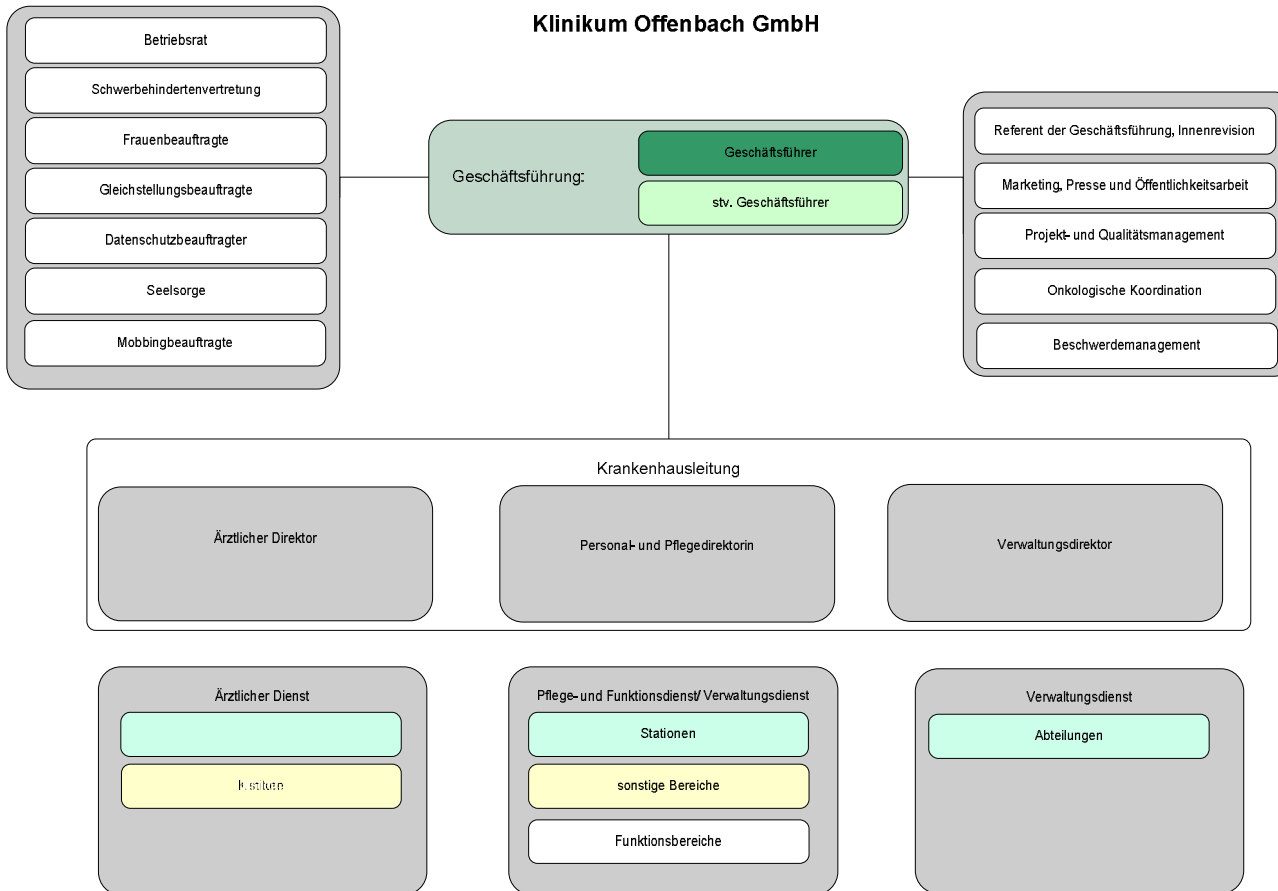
Klinikum Offenbach GmbH

Betriebsrat

Schwerbehindertenvertretung

Frauenbeauftragte

Gleichstellungsbeauftragte

Datenschutzbeauftragter

Seelsorge

Mobbingbeauftragte

Geschäftsführung:

Geschäftsführer

stv. Geschäftsführer

Referent der Geschäftsführung, Innenrevision

Marketing, Presse und Öffentlichkeitsarbeit

Projekt- und Qualitätsmanagement

Onkologische Koordination

Beschwerdemanagement

Krankenhausleitung

Ärztlicher Direktor

Personal- und Pflegedirektorin

Verwaltungsdirektor

Ärztlicher Dienst

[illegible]

Pflege- und Funktionsdienst/ Verwaltungsdienst

Stationen

sonstige Bereiche

Funktionsbereiche

Verwaltungsdienst

Abteilungen